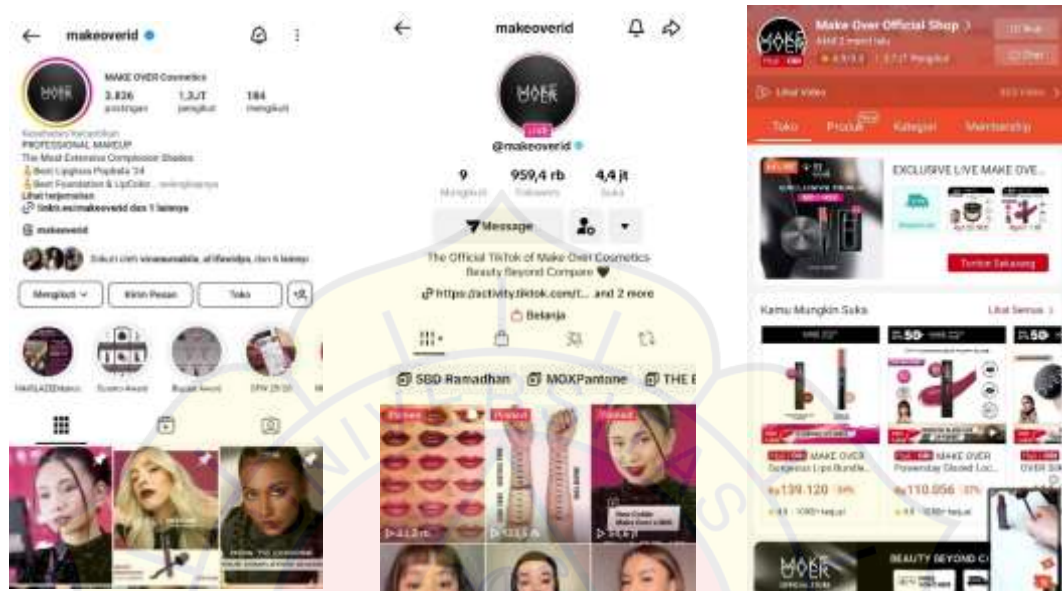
makeoverid

MAKE OVER Cosmetics
3.826 postingan
1,3JT pengikut
184 mengikuti

Kesehatan/kecantikan
PROFESSIONAL MAKEUP
The Most Extensive Complexion Shades
Best Lipgloss Popbela '24
Best Foundation & LipColor ... selengkapnya
Lihat terjemahan
linktr.ee/makeoverid dan 1 lainnya

makeoverid

Diikuti oleh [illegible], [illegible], dan 6 lainnya

Mengikuti
Kirim Pesan
Toko

makeoverid

@makeoverid
9 Mengikuti
959,4 rb Pengikut
4,4 jt Suka
Message
The Official TikTok of Make Over Cosmetics
Beauty Beyond Compare
https://activity.tiktok.com/t... and 2 more
Belanja
SBD Ramadhan
MOXPantone
THE

Make Over Official Shop
Lihat Video
Toko
Produk
Kategori
Membership
EXCLUSIVE LIVE MAKE OVE...
Tonton Sekarang
Kamu Mungkin Suka
Lihat Semua
MAKE OVER Gorgeous Lips Bundle...
Rp139.120
MAKE OVER Powerstay Glazed Loc...
Rp110.056
MAKE OVER
BEAUTY BEYOND C